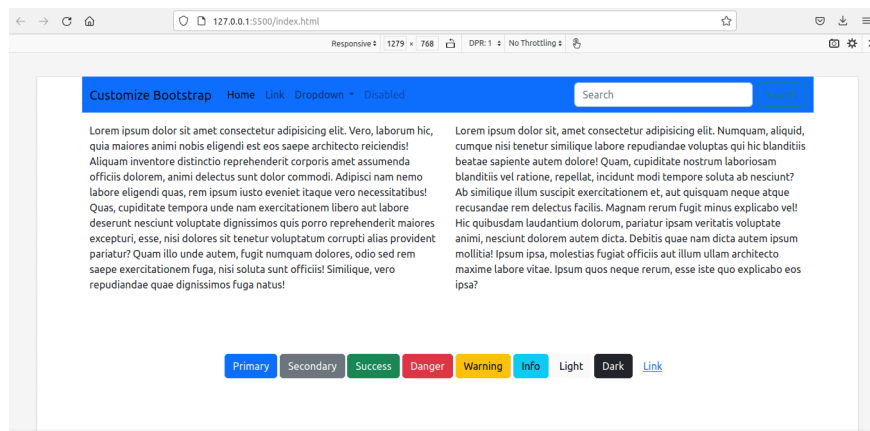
127.0.0.1:5500/index.html

Responsive ÷ 1279 × 768 DPR: 1 ÷ No Throttling ÷

Customize Bootstrap Home Link Dropdown Disabled Search Search

Lorem ipsum dolor sit amet consectetur adipisicing elit. Vero, laborum hic, quia maiores animi nobis eligendi est eos saepe architecto reiciendis! Aliquam inventore distinctio reprehenderit corporis amet assumenda officiis dolorem, animi delectus sunt dolor commodi. Adipisci nam nemo labore eligendi quas, rem ipsum iusto eveniet itaque vero necessitatibus! Quas, cupiditate tempora unde nam exercitationem libero aut labore deserunt nesciunt voluptate dignissimos quis porro reprehenderit maiores excepturi, esse, nisi dolores sit tenetur voluptatum corrupti alias provident pariatur? Quam illo unde autem, fugit numquam dolores, odio sed rem saepe exercitationem fuga, nisi soluta sunt officiis! Similique, vero repudiandae quae dignissimos fuga natus!

Lorem ipsum dolor sit, amet consectetur adipisicing elit. Numquam, aliquid, cumque nisi tenetur similique labore repudiandae voluptas qui hic blanditiis beatae sapiente autem dolore! Quam, cupiditate nostrum laboriosam blanditiis vel ratione, repellat, incidunt modi tempore soluta ab nesciunt? Ab similique illum suscipit exercitationem et, aut quisquam neque atque recusandae rem delectus facilis. Magnam rerum fugit minus explicabo vel! Hic quibusdam laudantium dolorum, pariatur ipsam veritatis voluptate animi, nesciunt dolorem autem dicta. Debitis quae nam dicta autem ipsum mollitia! Ipsum ipsa, molestias fugiat officiis aut illum ullam architecto maxime labore vitae. Ipsum quos neque rerum, esse iste quo explicabo eos ipsa?

Primary Secondary Success Danger Warning Info Light Dark Link